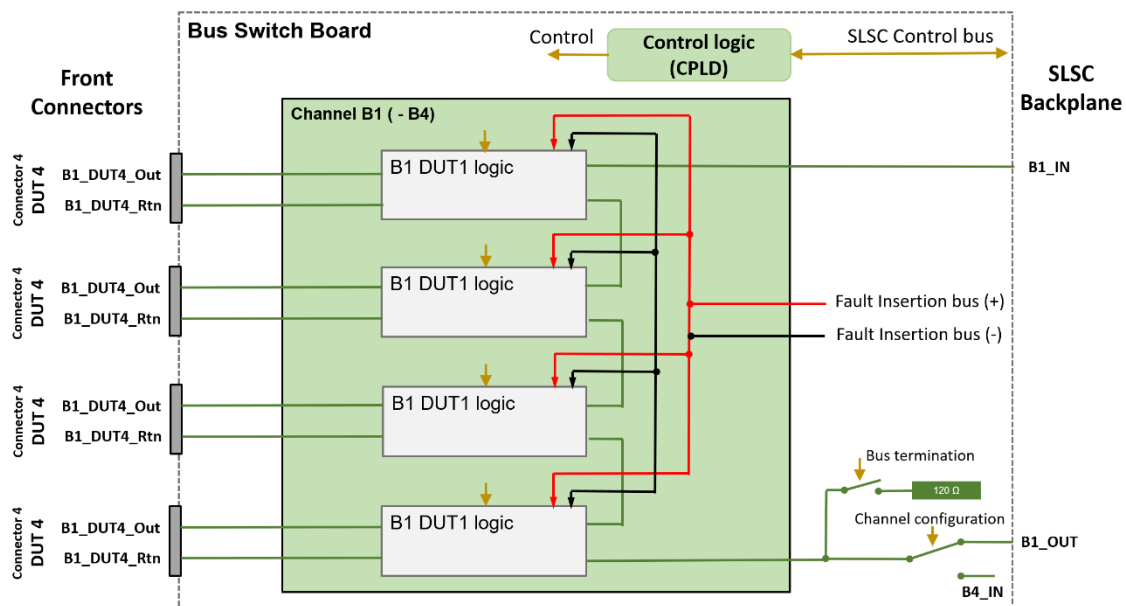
Bus Switch Board

Control

Control logic (CPLD)

SLSC Control bus

Front Connectors

SLSC Backplane

Channel B1 ( - B4)

Connector 4
DUT 4
B1_DUT4_Out
B1_DUT4_Rtn
B1 DUT1 logic

B1_IN

Connector 4
DUT 4
B1_DUT4_Out
B1_DUT4_Rtn
B1 DUT1 logic

Fault Insertion bus (+)
Fault Insertion bus (-)

Connector 4
DUT 4
B1_DUT4_Out
B1_DUT4_Rtn
B1 DUT1 logic

Bus termination
120 Ω

Channel configuration

Connector 4
DUT 4
B1_DUT4_Out
B1_DUT4_Rtn
B1 DUT1 logic

B1_OUT

B4_IN